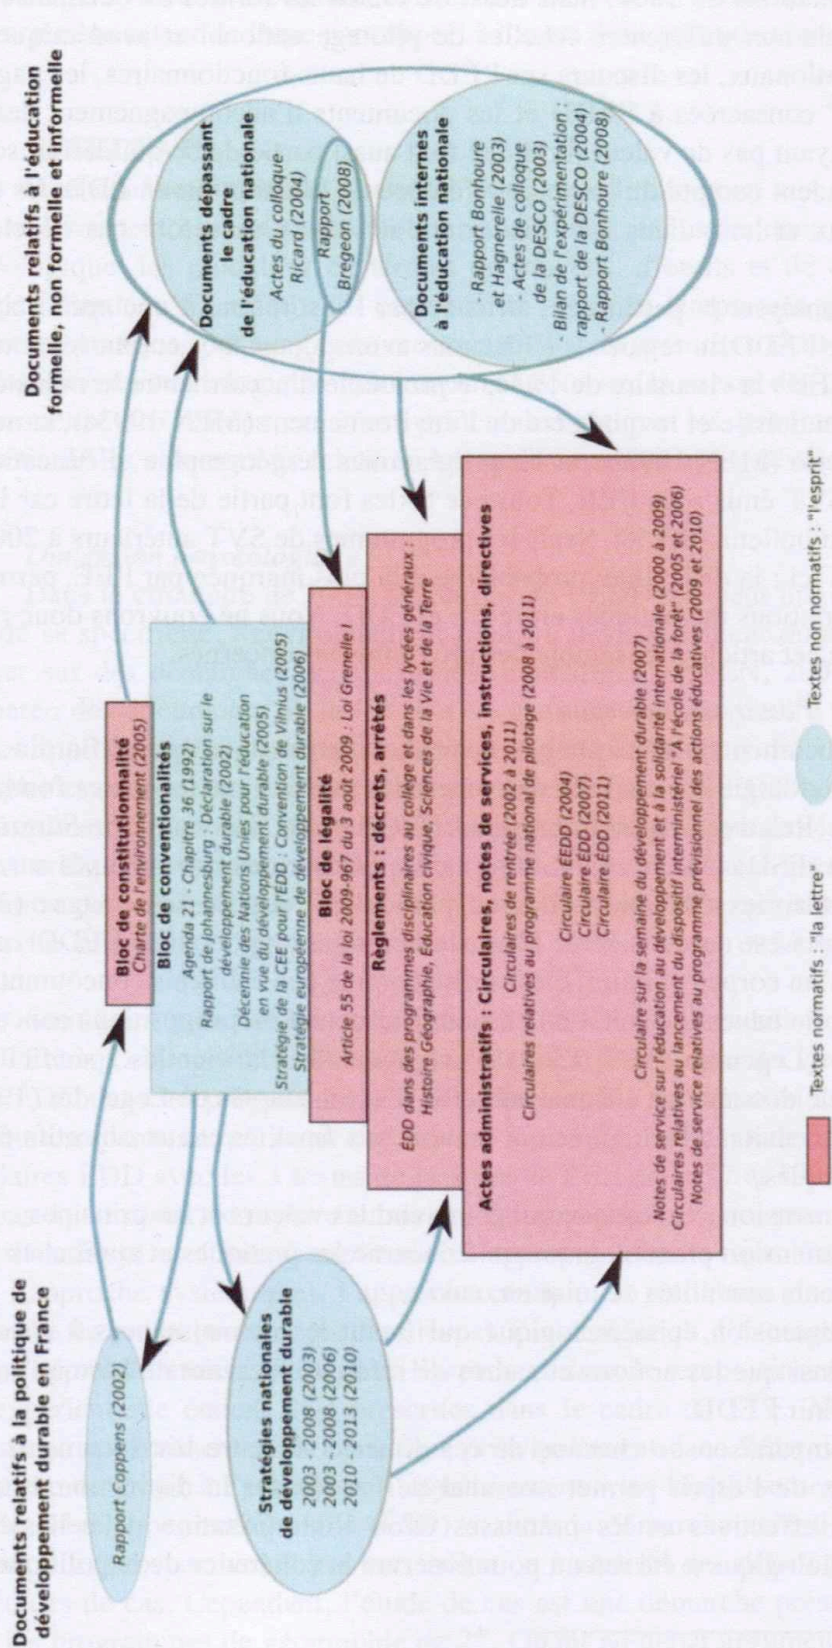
Documents relatifs à la politique de développement durable en France

Rapport Coppens (2002)

Stratégies nationales de développement durable
2003 - 2008 (2003)
2003 - 2008 (2006)
2010 - 2013 (2010)

Documents relatifs à l'éducation formelle, non formelle et informelle

Documents dépassant le cadre de l'éducation nationale
Actes du colloque Ricard (2004)
Rapport Bregeon (2008)

Documents internes à l'éducation nationale
- Rapport Bonhoure et Hagnerelle (2003)
- Actes de colloque de la DESCO (2003)
- Bilan de l'expérimentation : rapport de la DESCO (2004)
- Rapport Bonhoure (2008)

Bloc de constitutionnalité
Charte de l'environnement (2005)

Bloc de conventionalités
Agenda 21 - Chapitre 36 (1992)
Rapport de Johannesburg : Déclaration sur le développement durable (2002)
Décennie des Nations Unies pour l'éducation en vue du développement durable (2005)
Stratégie de la CEE pour l'EDD : Convention de Vilnius (2005)
Stratégie européenne de développement durable (2006)

Bloc de légalité
Article 55 de la loi 2009-967 du 3 août 2009 : Loi Grenelle I

Règlements : décrets, arrêtés
EDD dans des programmes disciplinaires au collège et dans les lycées généraux : Histoire Géographie, Éducation civique, Sciences de la Vie et de la Terre

Actes administratifs : Circulaires, notes de services, instructions, directives
Circulaires de rentrée (2002 à 2011)
Circulaires relatives au programme national de pilotage (2008 à 2011)

Circulaire EEDD (2004)
Circulaire EDD (2007)
Circulaire EDD (2011)

Circulaire sur la semaine du développement durable (2007)
Notes de service sur l'éducation au développement et à la solidarité internationale (2000 à 2009)
Circulaires relatives au lancement du dispositif interministériel "A l'école de la forêt" (2005 et 2006)
Notes de service relatives au programme prévisionnel des actions éducatives (2009 et 2010)

Textes normatifs : "la lettre"
Textes non normatifs : "l'esprit"